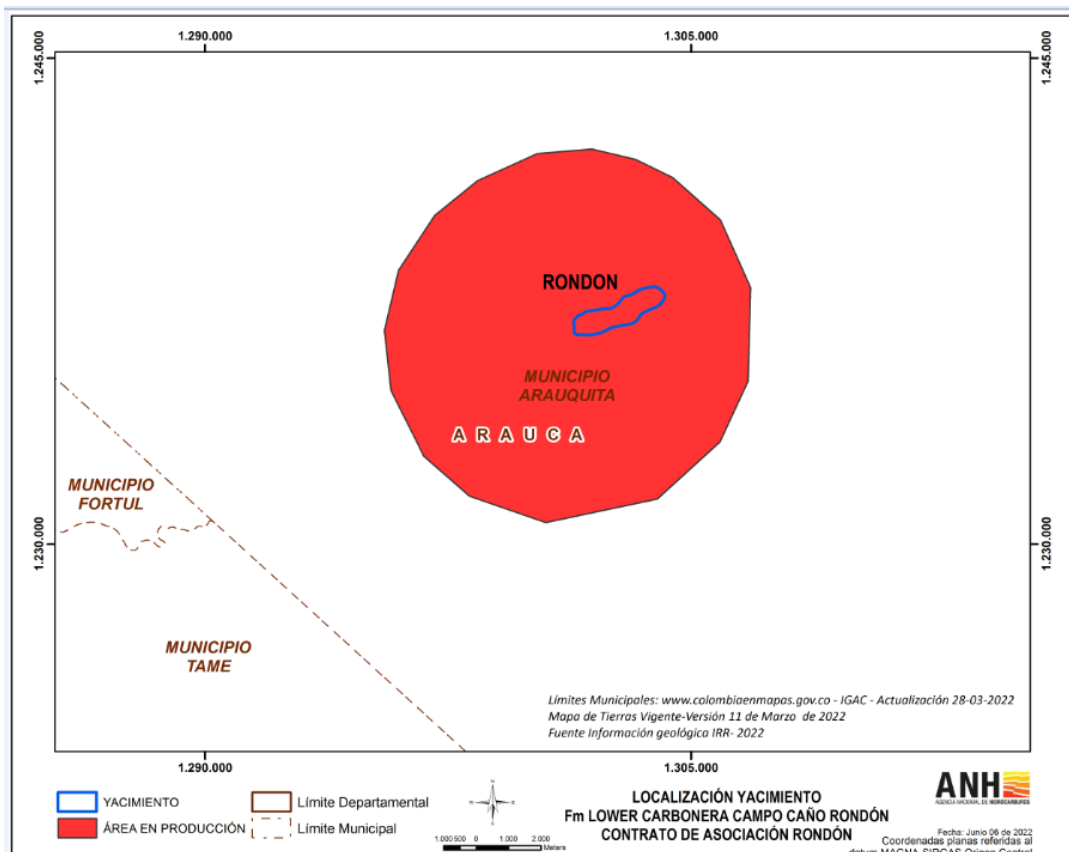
1.290.000
1.305.000
1.245.000
1.245.000

RONDON

MUNICIPIO ARAUQUITA

A R A U C A

MUNICIPIO FORTUL

1.230.000
1.230.000

MUNICIPIO TAME

Límites Municipales: www.colombiaenmapas.gov.co - IGAC - Actualización 28-03-2022
Mapa de Tierras Vigente-Versión 11 de Marzo de 2022
Fuente Información geológica IRR- 2022

1.290.000
1.305.000

YACIMIENTO
ÁREA EN PRODUCCIÓN
Límite Departamental
Límite Municipal

N
S
E
W

1.000 500 0 1.000 2.000
Meters

LOCALIZACIÓN YACIMIENTO
Fm LOWER CARBONERA CAMPO CAÑO RONDÓN
CONTRATO DE ASOCIACIÓN RONDÓN

ANH
AGENCIA NACIONAL DE HIDROCARBUROS

Fecha: Junio 06 de 2022
Coordenadas planas referidas al
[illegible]